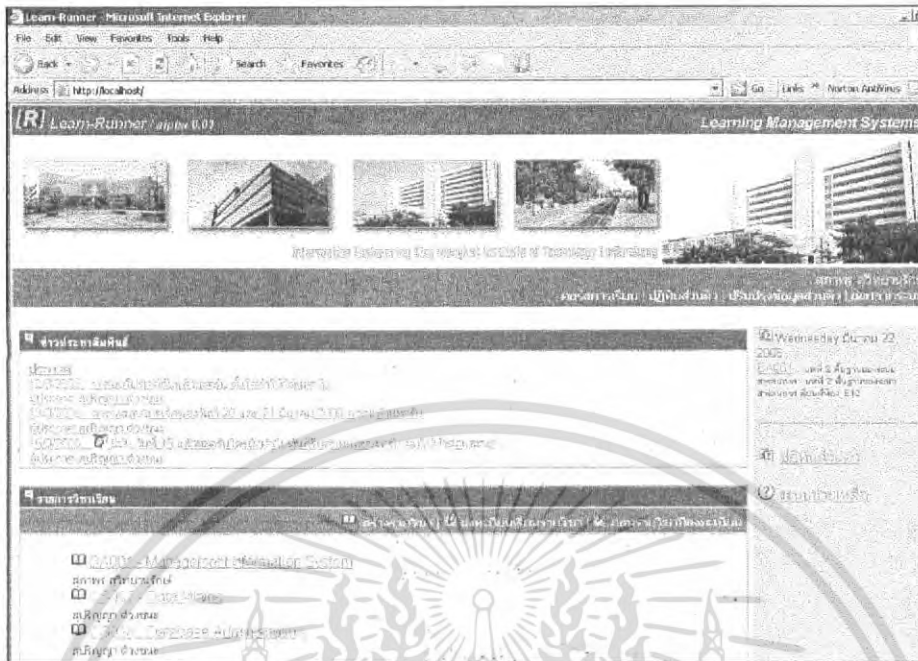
Learn-Runner - Microsoft Internet Explorer

File Edit View Favorites Tools Help

Back Search Favorites

Address http://localhost/

Go Links Norton AntiVirus

[R] Learn-Runner / alpha 0.01

Learning Management Systems

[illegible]

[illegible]

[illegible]

ข่าวประชาสัมพันธ์

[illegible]

Wednesday มีนาคม 22 2006

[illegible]

รายการวิชาเรียน

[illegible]

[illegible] Management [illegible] System

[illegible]

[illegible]

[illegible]

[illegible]

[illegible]